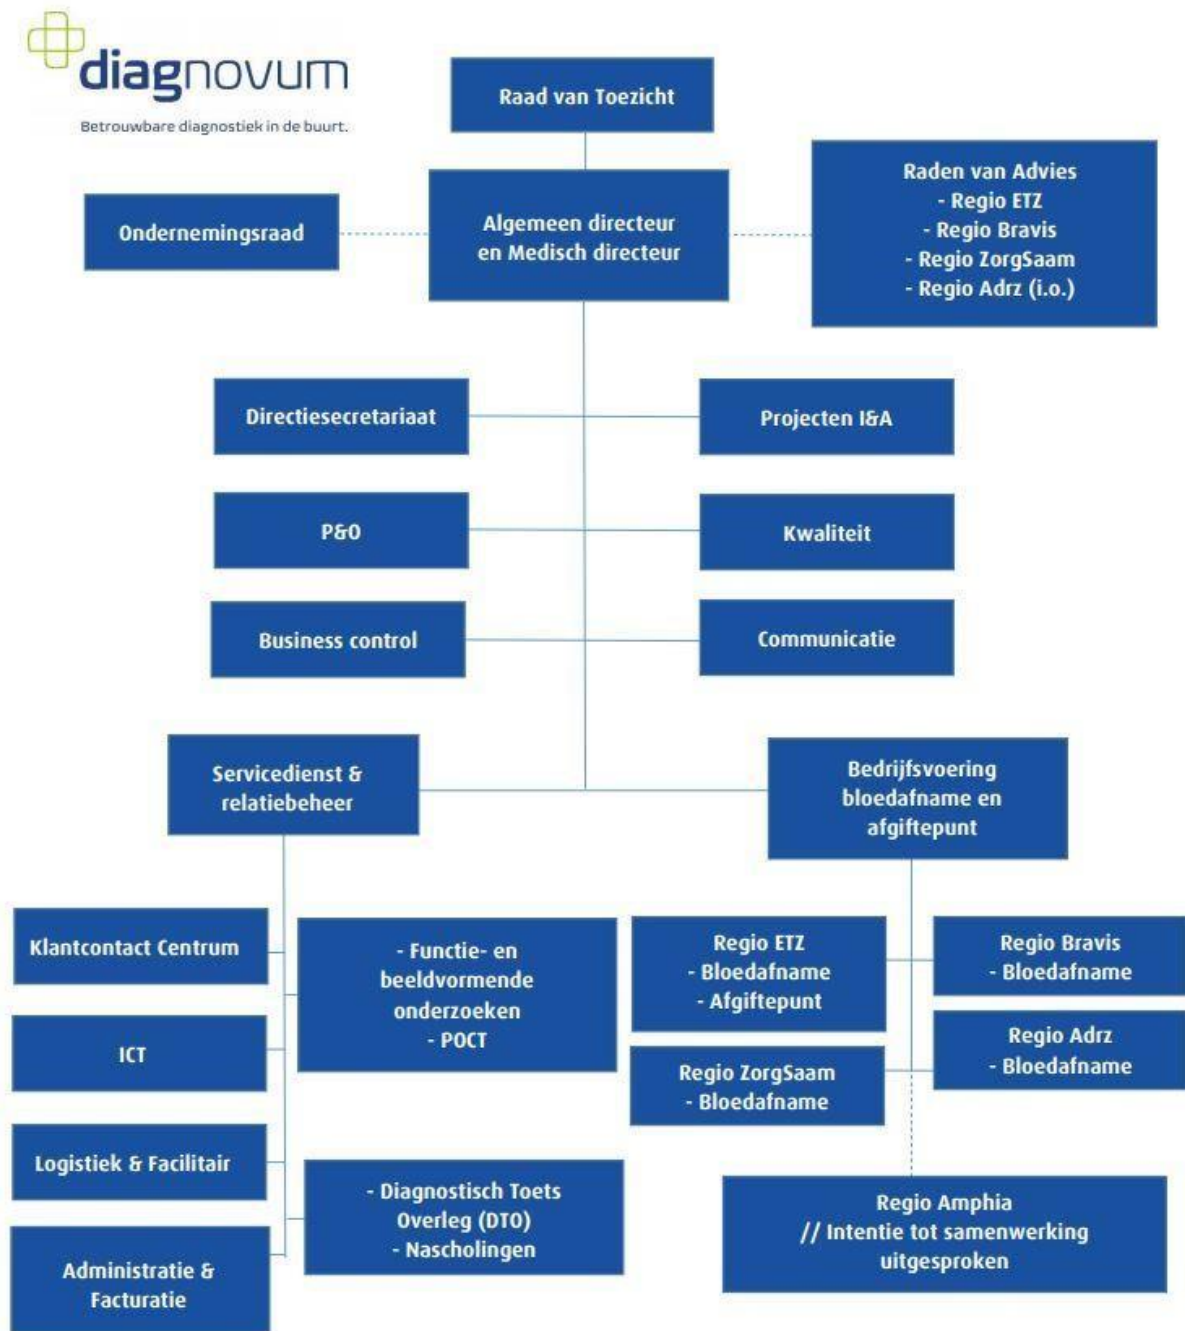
diagnovum
Betrouwbare diagnostiek in de buurt.

Raad van Toezicht

Ondernemingsraad

Algemeen directeur en Medisch directeur

Raden van Advies
- Regio ETZ
- Regio Bravis
- Regio ZorgSaam
- Regio Adrz (i.o.)

Directiesecretariaat

Projecten I&A

P&O

Kwaliteit

Business control

Communicatie

Servicedienst & relatiebeheer

Bedrijfsvoering bloedafname en afgiftepunt

Klantcontact Centrum

- Functie- en beeldvormende onderzoeken
- POCT

Regio ETZ
- Bloedafname
- Afgiftepunt

Regio Bravis
- Bloedafname

ICT

Regio ZorgSaam
- Bloedafname

Regio Adrz
- Bloedafname

Logistiek & Facilitair

- Diagnostisch Toets Overleg (DTO)
- Nascholingen

Regio Amphia
// Intentie tot samenwerking uitgesproken

Administratie & Facturatie